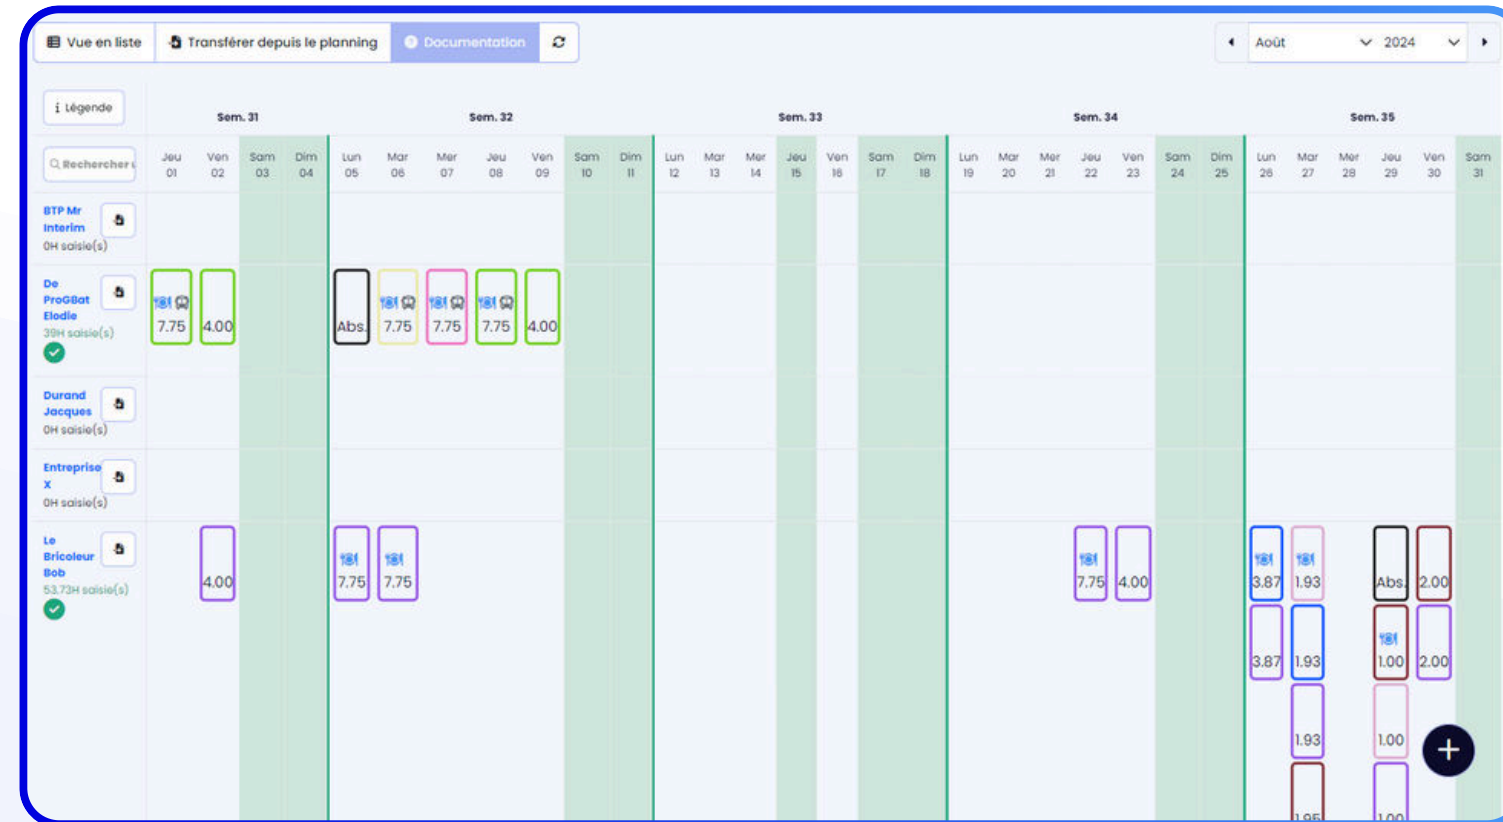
Vue en liste | Transférer depuis le planning | Documentation

Août 2024

Légende

Rechercher

Sem. 31 | Sem. 32 | Sem. 33 | Sem. 34 | Sem. 35

| | Jeu 01 | Ven 02 | Sam 03 | Dim 04 | Lun 05 | Mar 06 | Mer 07 | Jeu 08 | Ven 09 | Sam 10 | Dim 11 | Lun 12 | Mar 13 | Mer 14 | Jeu 15 | Ven 16 | Sam 17 | Dim 18 | Lun 19 | Mar 20 | Mer 21 | Jeu 22 | Ven 23 | Sam 24 | Dim 25 | Lun 26 | Mar 27 | Mer 28 | Jeu 29 | Ven 30 | Sam 31 |
|---|---|---|---|---|---|---|---|---|---|---|---|---|---|---|---|---|---|---|---|---|---|---|---|---|---|---|---|---|---|---|---|
| BTP Mr Interim 0H saisie(s) | | | | | | | | | | | | | | | | | | | | | | | | | | | | | | | |
| De ProGBat Elodie 39H saisie(s) | 7.75 | 4.00 | | | Abs. | 7.75 | 7.75 | 7.75 | 4.00 | | | | | | | | | | | | | | | | | | | | | | |
| Durand Jacques 0H saisie(s) | | | | | | | | | | | | | | | | | | | | | | | | | | | | | | | |
| Entreprise X 0H saisie(s) | | | | | | | | | | | | | | | | | | | | | | | | | | | | | | | |
| Le Bricoleur Bob 53.73H saisie(s) | | 4.00 | | | 7.75 | 7.75 | | | | | | | | | | | | | | | | 7.75 | 4.00 | | | 3.87 3.87 | 1.93 1.93 1.93 1.95 | | Abs. 1.00 1.00 1.00 | 2.00 2.00 | |

+